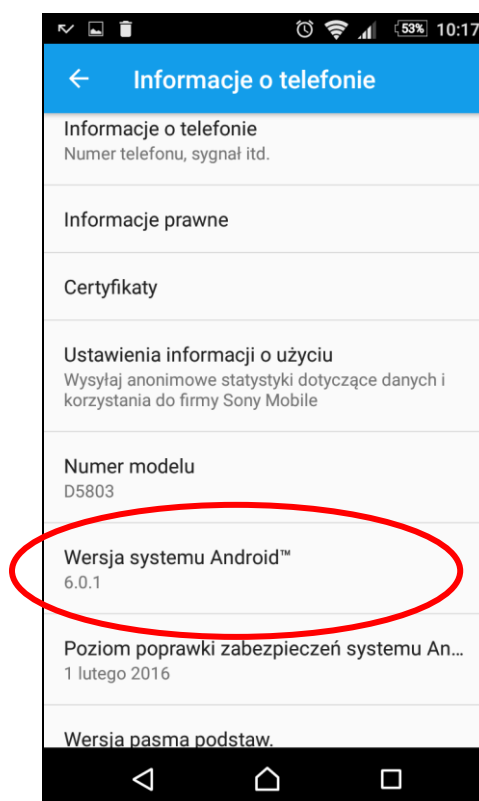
53% 10:17

Informacje o telefonie

Informacje o telefonie
Numer telefonu, sygnał itd.

Informacje prawne

Certyfikaty

Ustawienia informacji o użyciu
Wysyłaj anonimowe statystyki dotyczące danych i korzystania do firmy Sony Mobile

Numer modelu
D5803

Wersja systemu Android™
6.0.1

Poziom poprawki zabezpieczeń systemu An...
1 lutego 2016

Wersja pasma podstaw.